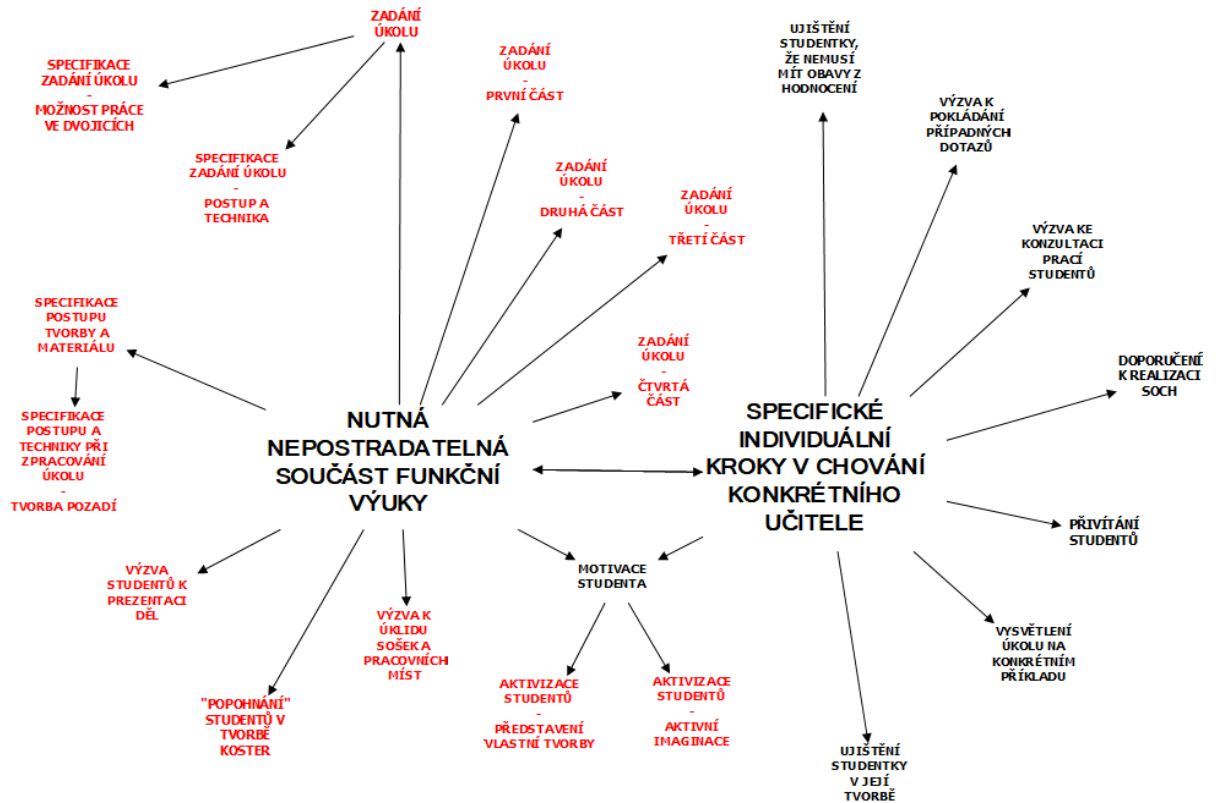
ZADÁNÍ ÚKOLU

SPECIFIKACE ZADÁNÍ ÚKOLU - MOŽNOST PRÁCE VE DVOJICÍCH

SPECIFIKACE ZADÁNÍ ÚKOLU - POSTUP A TECHNIKA

ZADÁNÍ ÚKOLU - PRVNÍ ČÁST

ZADÁNÍ ÚKOLU - DRUHÁ ČÁST

ZADÁNÍ ÚKOLU - TŘETÍ ČÁST

ZADÁNÍ ÚKOLU - ČTVRTÁ ČÁST

UJIŠTĚNÍ STUDENTKY, ŽE NEMUSÍ MÍT OBAVY Z HODNOCENÍ

VÝZVA K POKLÁDÁNÍ PŘÍPADNÝCH DOTAZŮ

VÝZVA KE KONZULTACI PRACÍ STUDENTŮ

DOPORUČENÍ K REALIZACI SOCH

SPECIFIKACE POSTUPU TVORBY A MATERIÁLU

SPECIFIKACE POSTUPU A TECHNIKY PŘI ZPRACOVÁNÍ ÚKOLU - TVORBA POZADÍ

NUTNÁ NEPOSTRADATELNÁ SOUČÁST FUNKČNÍ VÝUKY

SPECIFICKÉ INDIVIDUÁLNÍ KROKY V CHOVÁNÍ KONKRÉTNÍHO UČITELE

PŘIVÍTÁNÍ STUDENTŮ

VÝZVA STUDENTŮ K PREZENTACI DĚL

MOTIVACE STUDENTA

VÝZVA K ÚKLIDU SOŠEK A PRACOVNÍCH MÍST

"POPOHNÁNÍ" STUDENTŮ V TVORBĚ KOSTER

AKTIVIZACE STUDENTŮ - PŘEDSTAVENÍ VLASTNÍ TVORBY

AKTIVIZACE STUDENTŮ - AKTIVNÍ IMAGINACE

VYSVĚTLENÍ ÚKOLU NA KONKRÉTNÍM PŘÍKLADU

UJIŠTĚNÍ STUDENTKY V JEJÍ TVORBĚ